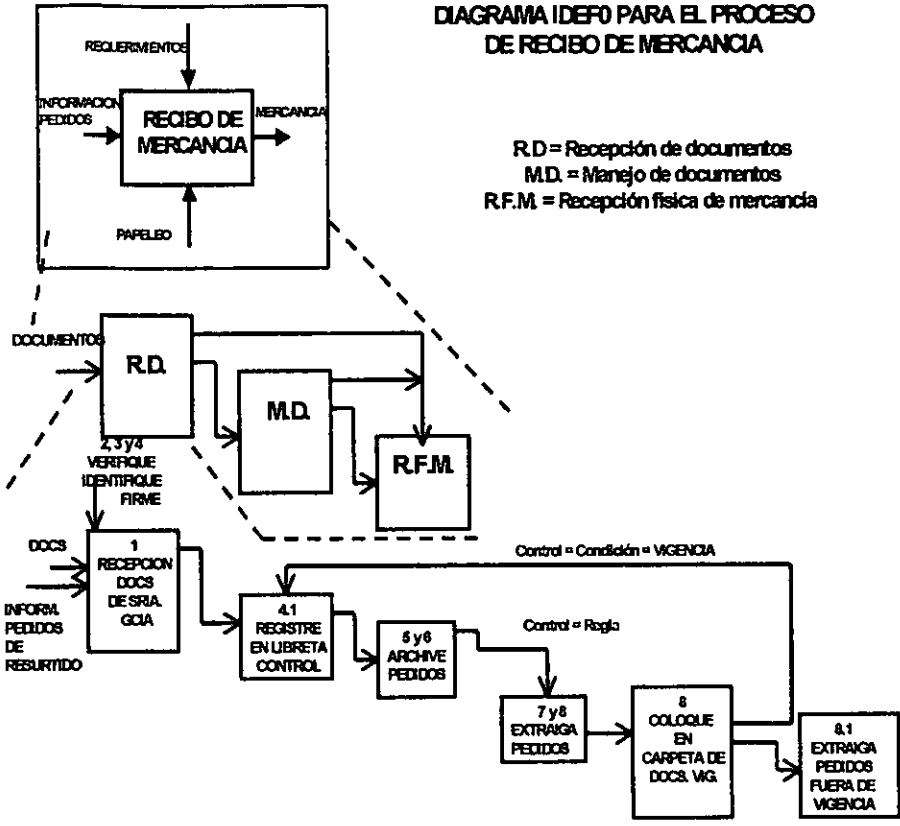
DIAGRAMA IDEF0 PARA EL PROCESO DE RECIBO DE MERCANCIA

REQUERIMIENTOS

INFORMACION PEDIDOS

RECIBO DE MERCANCIA

MERCANCIA

PAPELEO

R.D = Recepción de documentos
M.D. = Manejo de documentos
R.F.M. = Recepción física de mercancía

DOCUMENTOS

R.D.

M.D.

R.F.M.

2, 3 y 4
VERIFIQUE
IDENTIFIQUE
FIRME

DOCS

INFORM. PEDIDOS DE RESURTIDO

1
RECEPCION DOCS DE SRIA. GCIA

4.1
REGISTRE EN LIBRETA CONTROL

Control = Condición = VIGENCIA

5 y 6
ARCHIVE PEDIDOS

Control = Regla

7 y 8
EXTRAIGA PEDIDOS

8
COLOQUE EN CARPETA DE DOCS. VIG.

8.1
EXTRAIGA PEDIDOS FUERA DE VIGENCIA